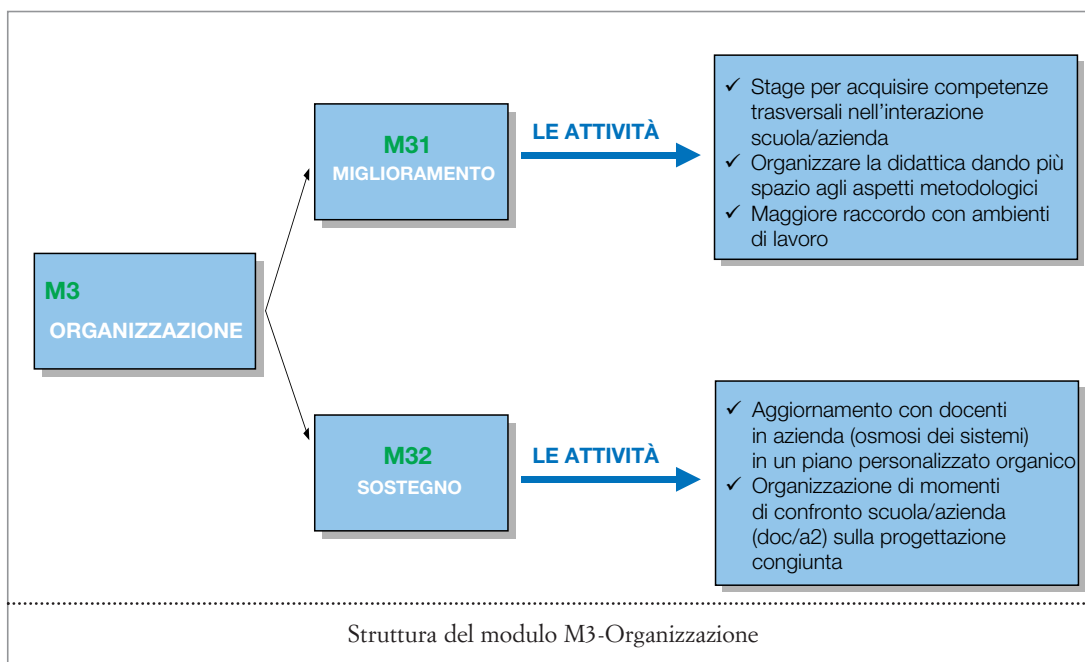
M3
ORGANIZZAZIONE

M31
MIGLIORAMENTO

LE ATTIVITÀ

✓ Stage per acquisire competenze trasversali nell'interazione scuola/azienda
✓ Organizzare la didattica dando più spazio agli aspetti metodologici
✓ Maggiore raccordo con ambienti di lavoro

M32
SOSTEGNO

LE ATTIVITÀ

✓ Aggiornamento con docenti in azienda (osmosi dei sistemi) in un piano personalizzato organico
✓ Organizzazione di momenti di confronto scuola/azienda (doc/a2) sulla progettazione congiunta

Struttura del modulo M3-Organizzazione